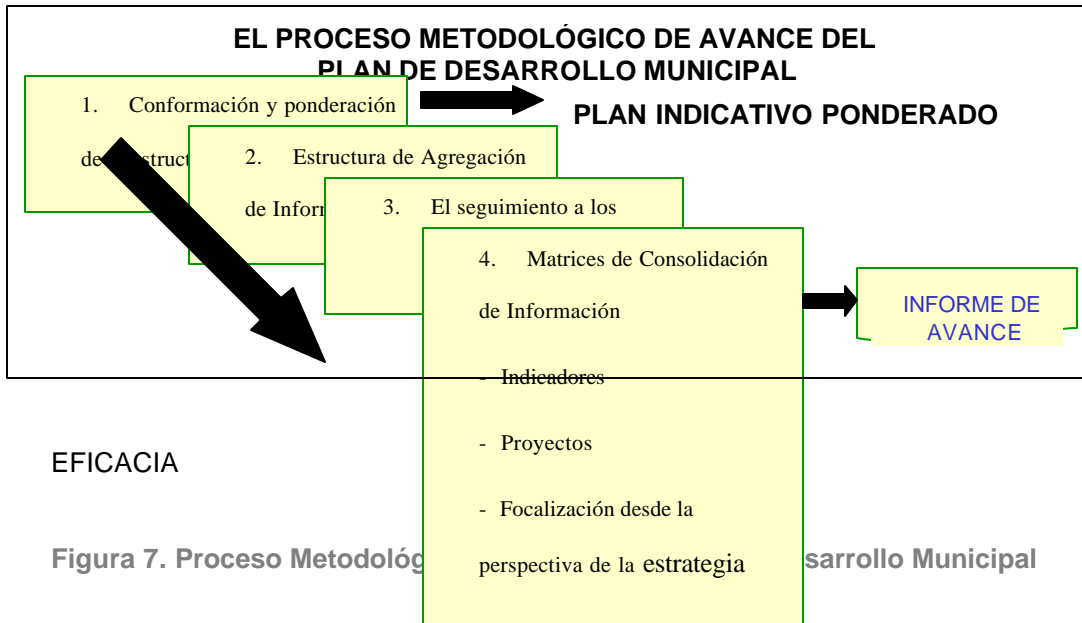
EL PROCESO METODOLÓGICO DE AVANCE DEL PLAN DE DESARROLLO MUNICIPAL

1. Conformación y ponderación de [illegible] estruct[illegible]

PLAN INDICATIVO PONDERADO

2. Estructura de Agregación de Inform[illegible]

3. El seguimiento a los

4. Matrices de Consolidación de Información

- Indicadores

- Proyectos

- Focalización desde la perspectiva de la estrategia

INFORME DE AVANCE

EFICACIA

Figura 7. Proceso Metodológ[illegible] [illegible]sarrollo Municipal